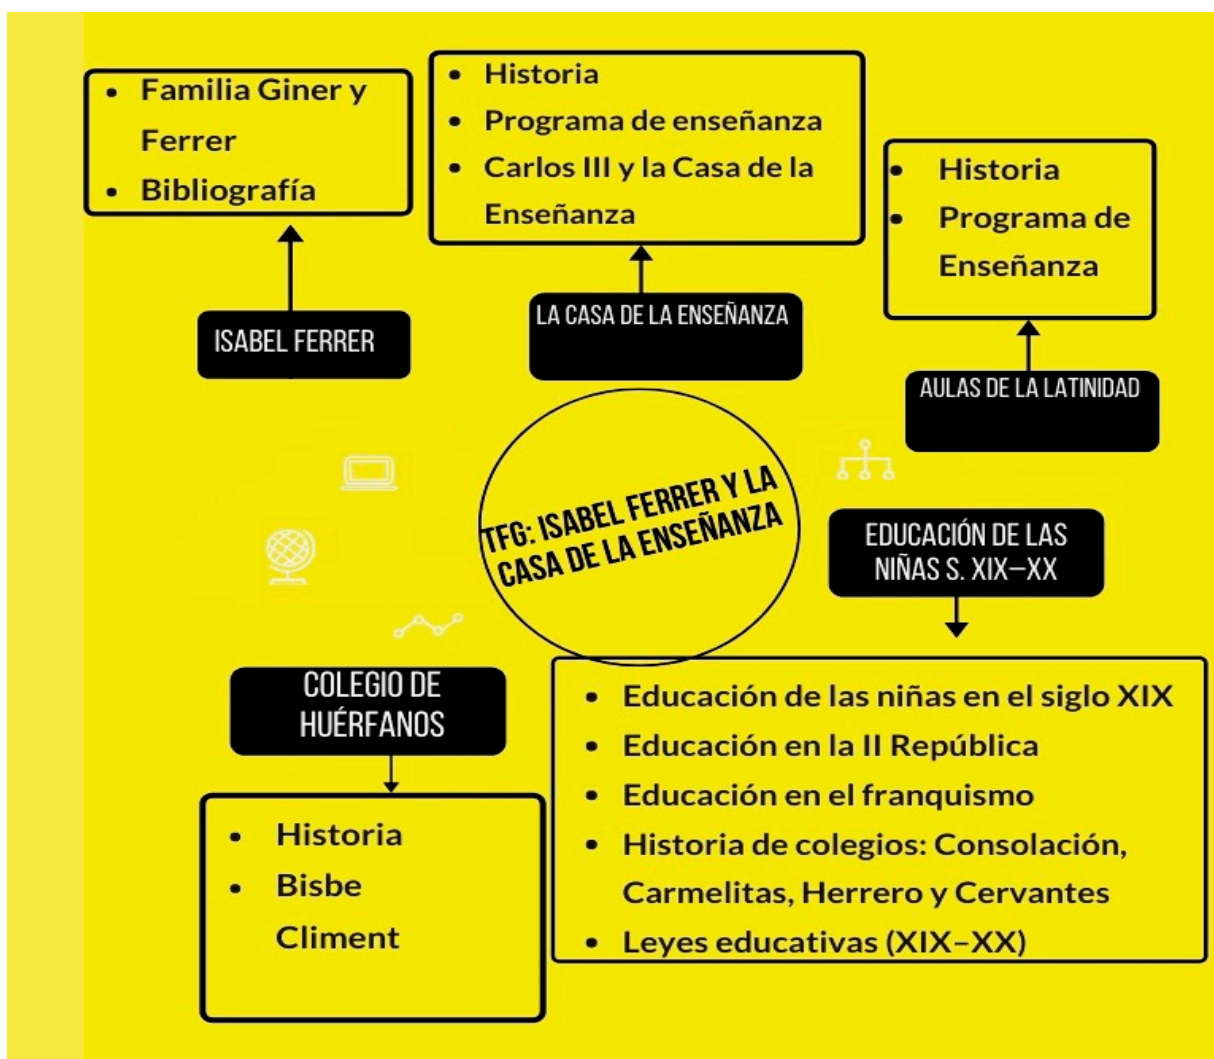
TFG: ISABEL FERRER Y LA CASA DE LA ENSEÑANZA

ISABEL FERRER

- Familia Giner y Ferrer
- Bibliografía

LA CASA DE LA ENSEÑANZA

- Historia
- Programa de enseñanza
- Carlos III y la Casa de la Enseñanza

AULAS DE LA LATINIDAD

- Historia
- Programa de Enseñanza

EDUCACIÓN DE LAS NIÑAS S. XIX–XX

- Educación de las niñas en el siglo XIX
- Educación en la II República
- Educación en el franquismo
- Historia de colegios: Consolación, Carmelitas, Herrero y Cervantes
- Leyes educativas (XIX–XX)

COLEGIO DE HUÉRFANOS

- Historia
- Bisbe Climent